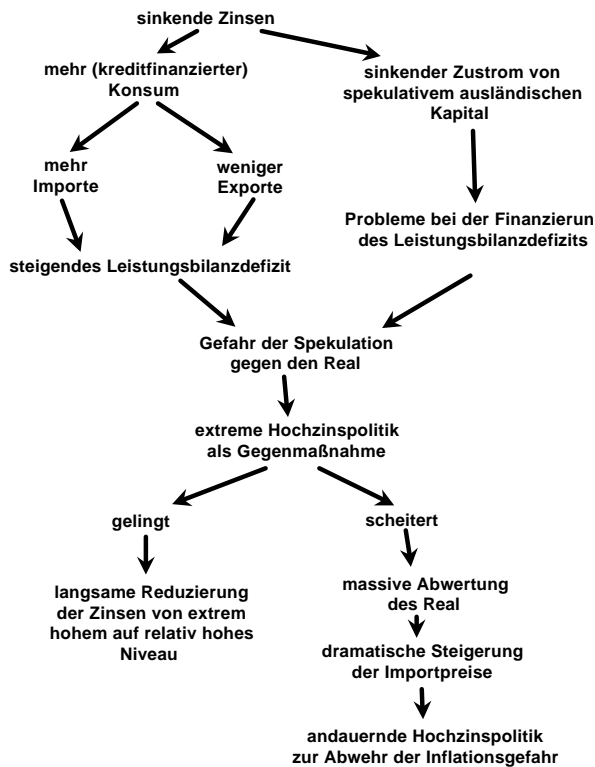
sinkende Zinsen

mehr (kreditfinanzierter) Konsum

sinkender Zustrom von spekulativem ausländischen Kapital

mehr Importe

weniger Exporte

Probleme bei der Finanzierun des Leistungsbilanzdefizits

steigendes Leistungsbilanzdefizit

Gefahr der Spekulation gegen den Real

extreme Hochzinspolitik als Gegenmaßnahme

gelingt

scheitert

langsame Reduzierung der Zinsen von extrem hohem auf relativ hohes Niveau

massive Abwertung des Real

dramatische Steigerung der Importpreise

andauernde Hochzinspolitik zur Abwehr der Inflationsgefahr